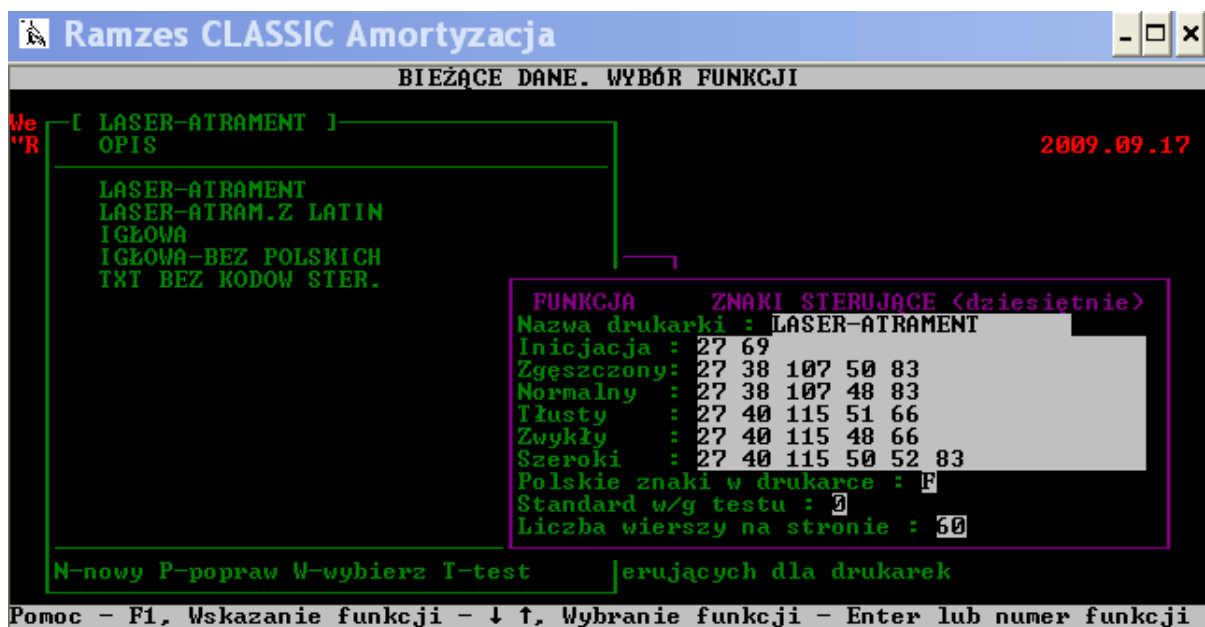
Ramzes CLASSIC Amortyzacja

BIEŻĄCE DANE. WYBÓR FUNKCJI

We
"R

[ LASER-ATRAMENT ]
OPIS

LASER-ATRAMENT
LASER-ATRAM.Z LATIN
IGŁOWA
IGŁOWA-BEZ POLSKICH
TXT BEZ KODOW STER.

2009.09.17

FUNKCJA ZNAKI STERUJĄCE (dziesiętnie)
Nazwa drukarki : LASER-ATRAMENT
Inicjacja : 27 69
Zgęszczony: 27 38 107 50 83
Normalny : 27 38 107 48 83
Tłusty : 27 40 115 51 66
Zwykły : 27 40 115 48 66
Szeroki : 27 40 115 50 52 83
Polskie znaki w drukarce : F
Standard w/g testu : 0
Liczba wierszy na stronie : 60

N-nowy P-popraw W-wybierz T-test

erujących dla drukarek

Pomoc - F1, Wskazanie funkcji - ↓ ↑, Wybranie funkcji - Enter lub numer funkcji